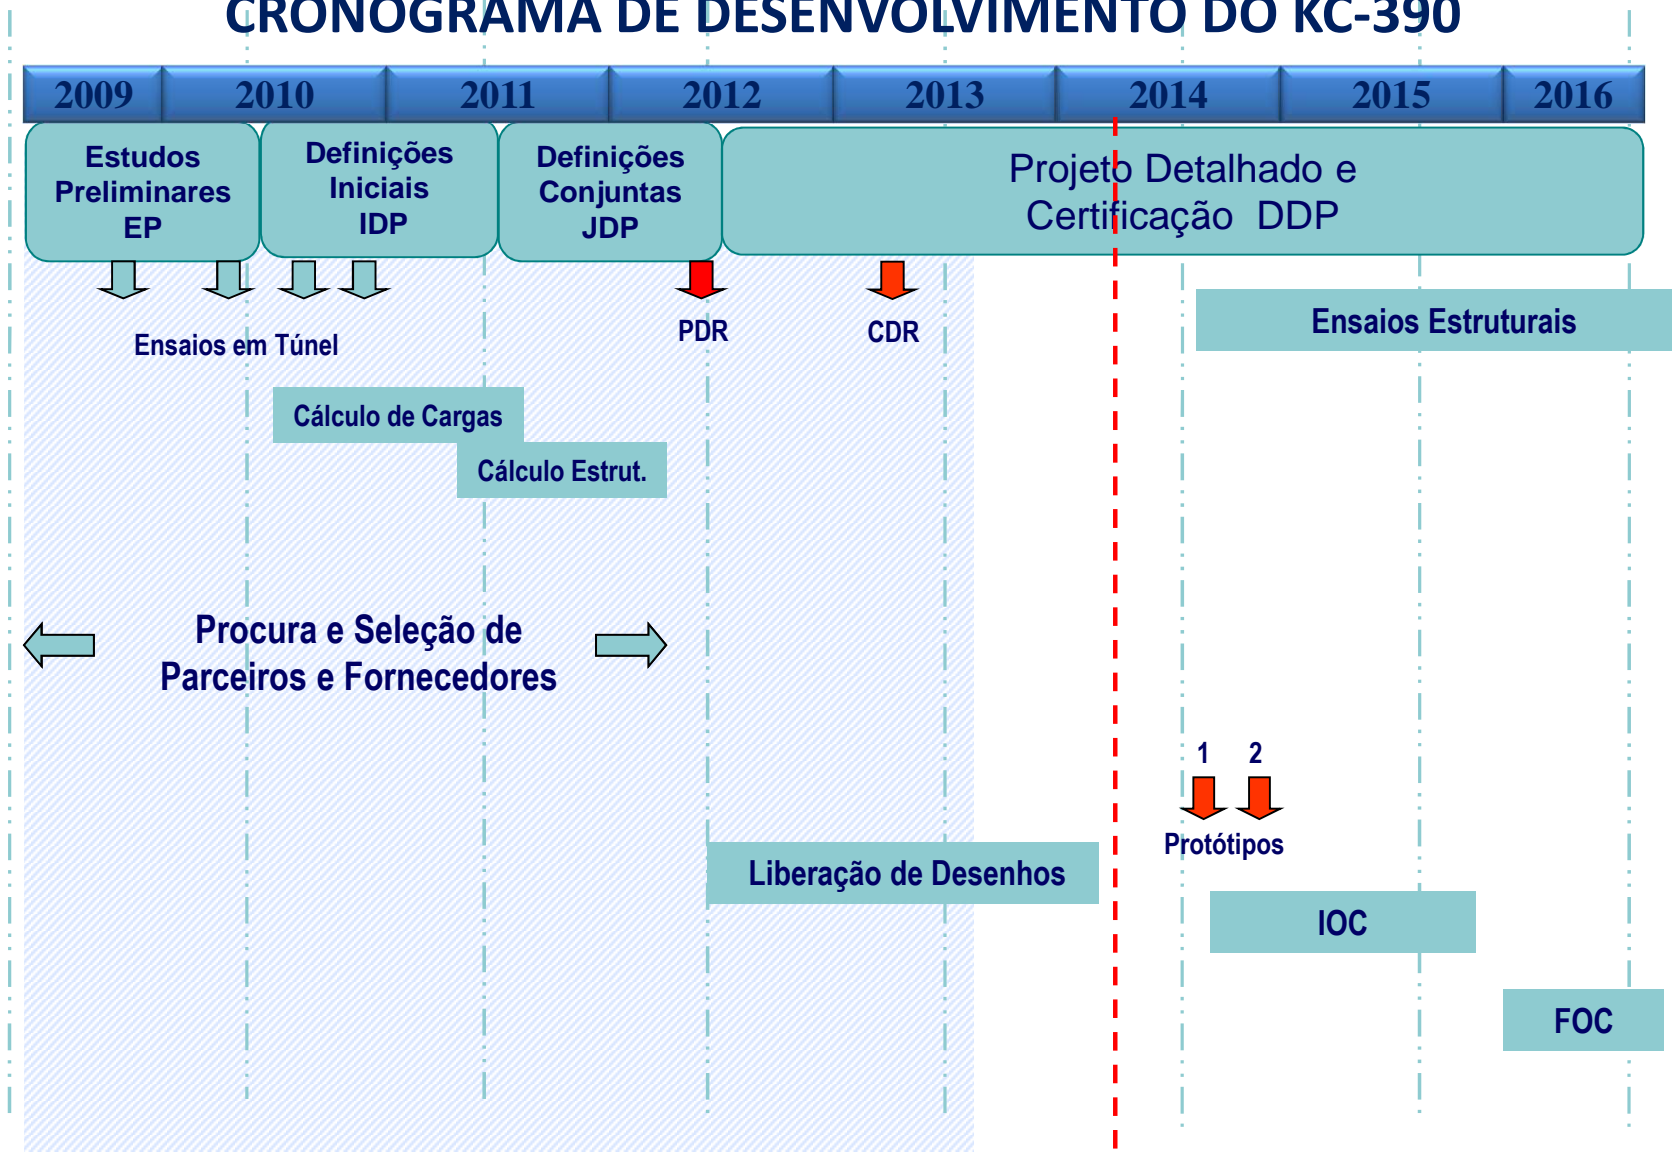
CRONOGRAMA DE DESENVOLVIMENTO DO KC-390

| 2009 | 2010 | 2011 | 2012 | 2013 | 2014 | 2015 | 2016 |
|---|---|---|---|---|---|---|---|

Estudos Preliminares EP

Definições Iniciais IDP

Definições Conjuntas JDP

Projeto Detalhado e Certificação DDP

Ensaios em Túnel

PDR

CDR

Ensaios Estruturais

Cálculo de Cargas

Cálculo Estrut.

Procura e Seleção de Parceiros e Fornecedores

1 2

Protótipos

Liberação de Desenhos

IOC

FOC